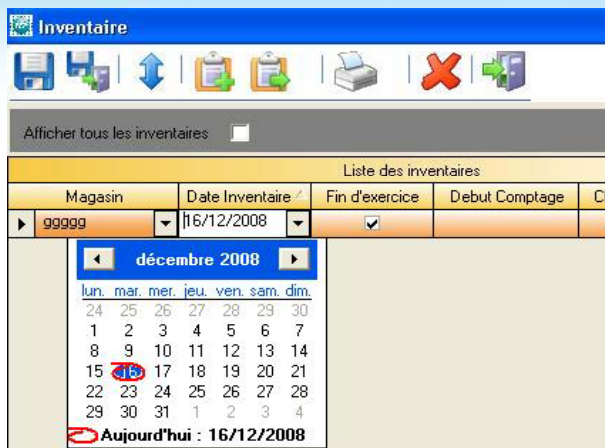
Inventaire

Afficher tous les inventaires

Liste des inventaires

| Magasin | Date Inventaire | Fin d'exercice | Debut Comptage | C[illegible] |
|---|---|---|---|---|
| ggggg | 16/12/2008 | ✓ | | |

décembre 2008

| lun. | mar. | mer. | jeu. | ven. | sam. | dim. |
|---|---|---|---|---|---|---|
| 24 | 25 | 26 | 27 | 28 | 29 | 30 |
| 1 | 2 | 3 | 4 | 5 | 6 | 7 |
| 8 | 9 | 10 | 11 | 12 | 13 | 14 |
| 15 | 16 | 17 | 18 | 19 | 20 | 21 |
| 22 | 23 | 24 | 25 | 26 | 27 | 28 |
| 29 | 30 | 31 | 1 | 2 | 3 | 4 |

Aujourd'hui : 16/12/2008